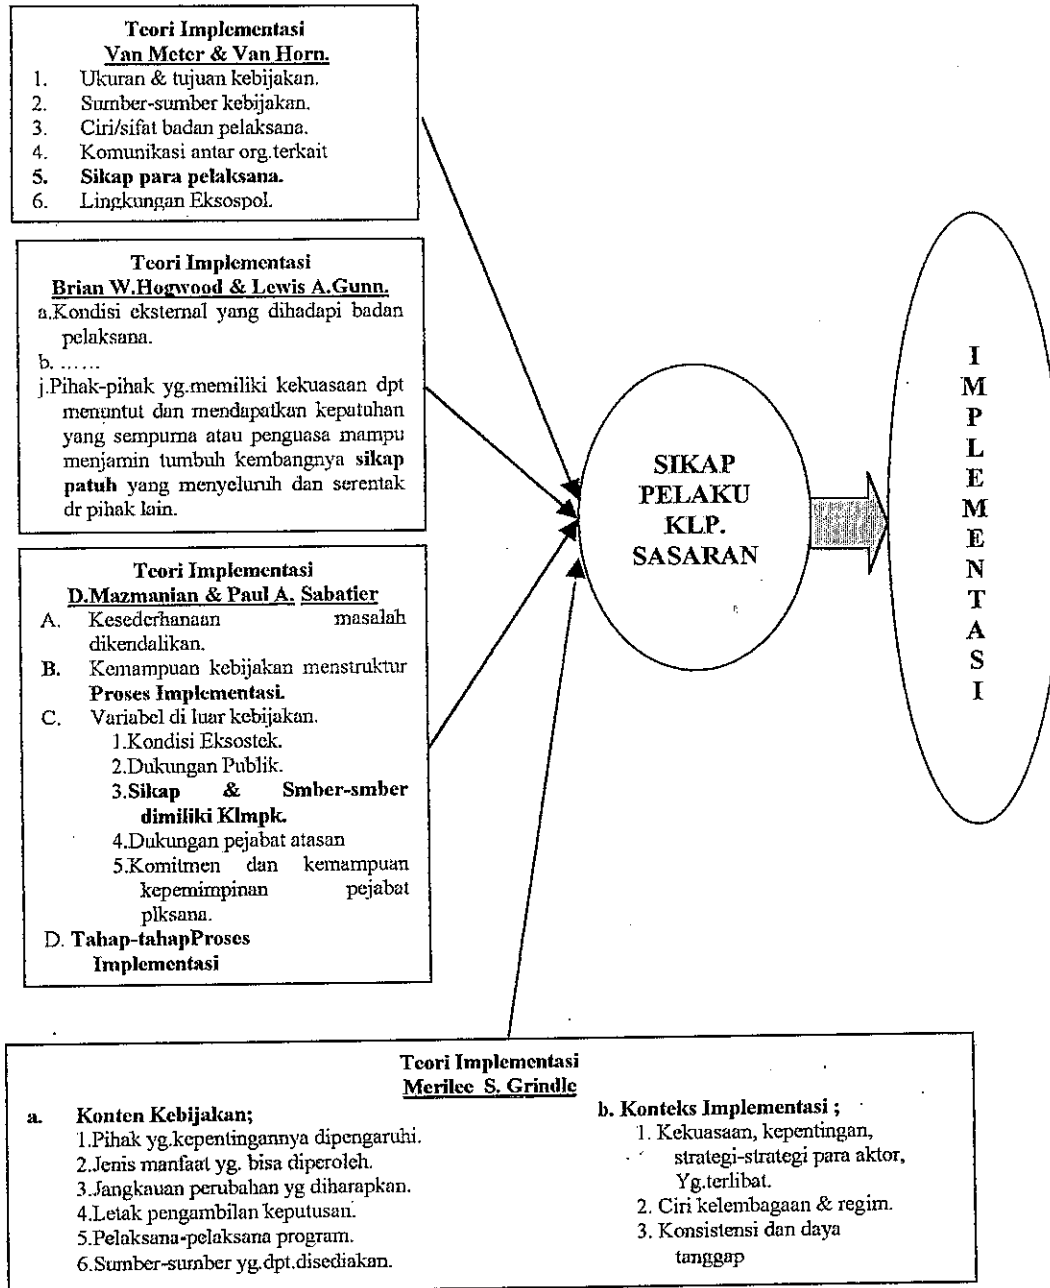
Teori Implementasi
Van Meter & Van Horn.
1. Ukuran & tujuan kebijakan.
2. Sumber-sumber kebijakan.
3. Ciri/sifat badan pelaksana.
4. Komunikasi antar org.terkait
5. Sikap para pelaksana.
6. Lingkungan Eksospol.

Teori Implementasi
Brian W.Hogwood & Lewis A.Gunn.
a.Kondisi eksternal yang dihadapi badan pelaksana.
b. ......
j.Pihak-pihak yg.memiliki kekuasaan dpt menuntut dan mendapatkan kepatuhan yang sempurna atau penguasa mampu menjamin tumbuh kembangnya sikap patuh yang menyeluruh dan serentak dr pihak lain.

Teori Implementasi
D.Mazmanian & Paul A. Sabatier
A. Kesederhanaan masalah dikendalikan.
B. Kemampuan kebijakan menstruktur Proses Implementasi.
C. Variabel di luar kebijakan.
1.Kondisi Eksostek.
2.Dukungan Publik.
3.Sikap & Smber-smber dimiliki Klmpk.
4.Dukungan pejabat atasan
5.Komitmen dan kemampuan kepemimpinan pejabat plksana.
D. Tahap-tahapProses Implementasi

SIKAP PELAKU KLP. SASARAN

IMPLEMENTASI

Teori Implementasi
Merilee S. Grindle
a. Konten Kebijakan;
1.Pihak yg.kepentingannya dipengaruhi.
2.Jenis manfaat yg. bisa diperoleh.
3.Jangkauan perubahan yg diharapkan.
4.Letak pengambilan keputusan.
5.Pelaksana-pelaksana program.
6.Sumber-sumber yg.dpt.disediakan.

b. Konteks Implementasi ;
1. Kekuasaan, kepentingan, strategi-strategi para aktor, Yg.terlibat.
2. Ciri kelembagaan & regim.
3. Konsistensi dan daya tanggap